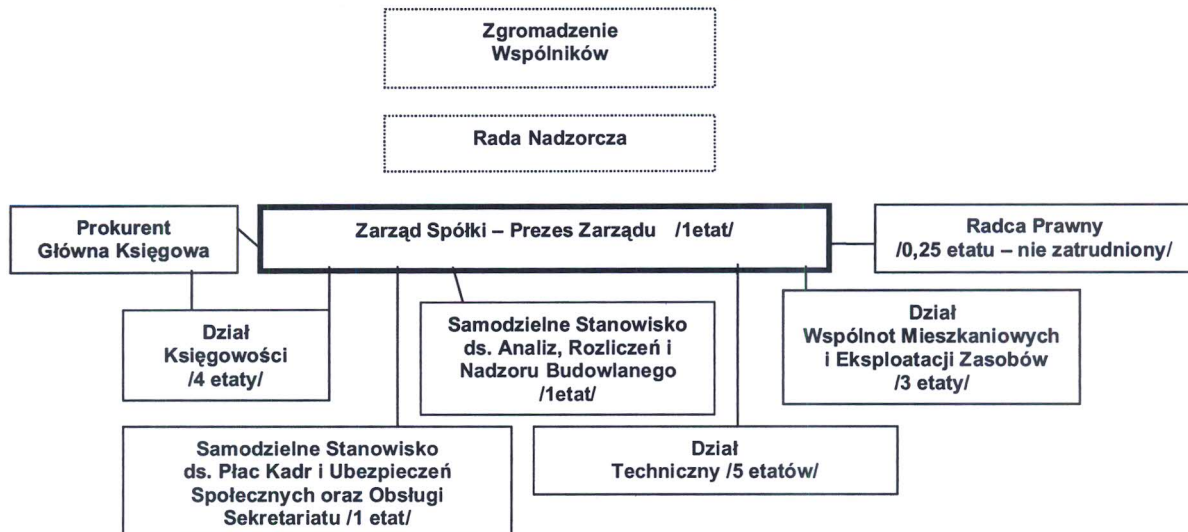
Zgromadzenie
Wspólników

Rada Nadzorcza

Prokurent
Główna Księgowa

Zarząd Spółki – Prezes Zarządu /1etat/

Radca Prawny
/0,25 etatu – nie zatrudniony/

Dział
Księgowości
/4 etaty/

Samodzielne Stanowisko
ds. Analiz, Rozliczeń i
Nadzoru Budowlanego
/1etat/

Dział
Wspólnot Mieszkaniowych
i Eksploatacji Zasobów
/3 etaty/

Samodzielne Stanowisko
ds. Płac Kadr i Ubezpieczeń
Społecznych oraz Obsługi
Sekretariatu /1 etat/

Dział
Techniczny /5 etatów/